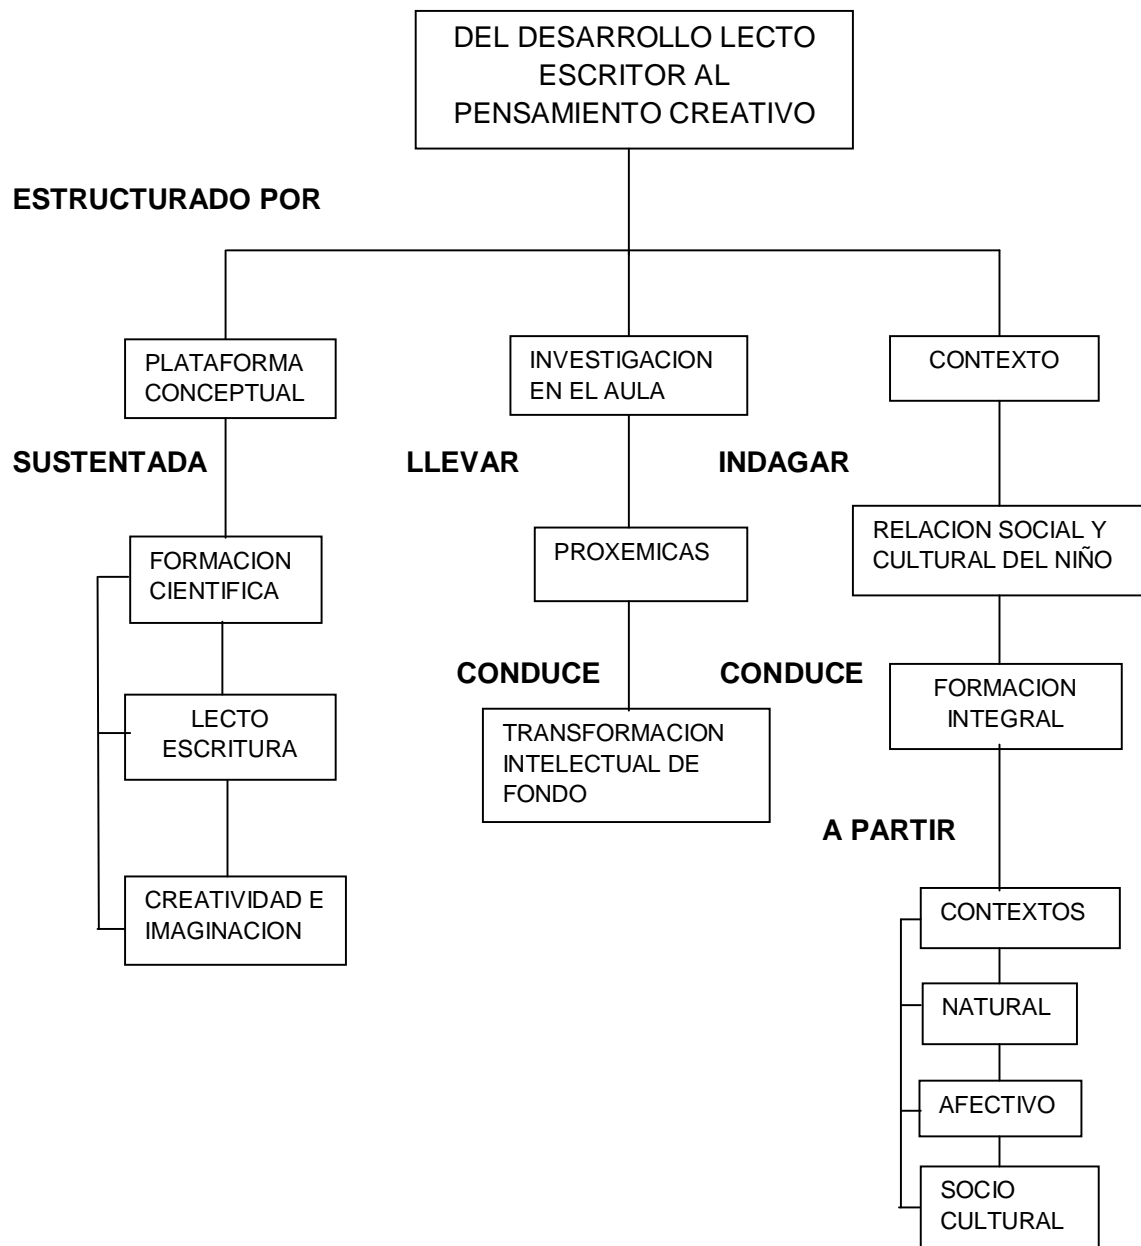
DEL DESARROLLO LECTO ESCRITOR AL PENSAMIENTO CREATIVO

ESTRUCTURADO POR

PLATAFORMA CONCEPTUAL

SUSTENTADA

FORMACION CIENTIFICA

LECTO ESCRITURA

CREATIVIDAD E IMAGINACION

INVESTIGACION EN EL AULA

LLEVAR

PROXEMICAS

CONDUCE

TRANSFORMACION INTELECTUAL DE FONDO

CONTEXTO

INDAGAR

RELACION SOCIAL Y CULTURAL DEL NIÑO

CONDUCE

FORMACION INTEGRAL

A PARTIR

CONTEXTOS

NATURAL

AFECTIVO

SOCIO CULTURAL